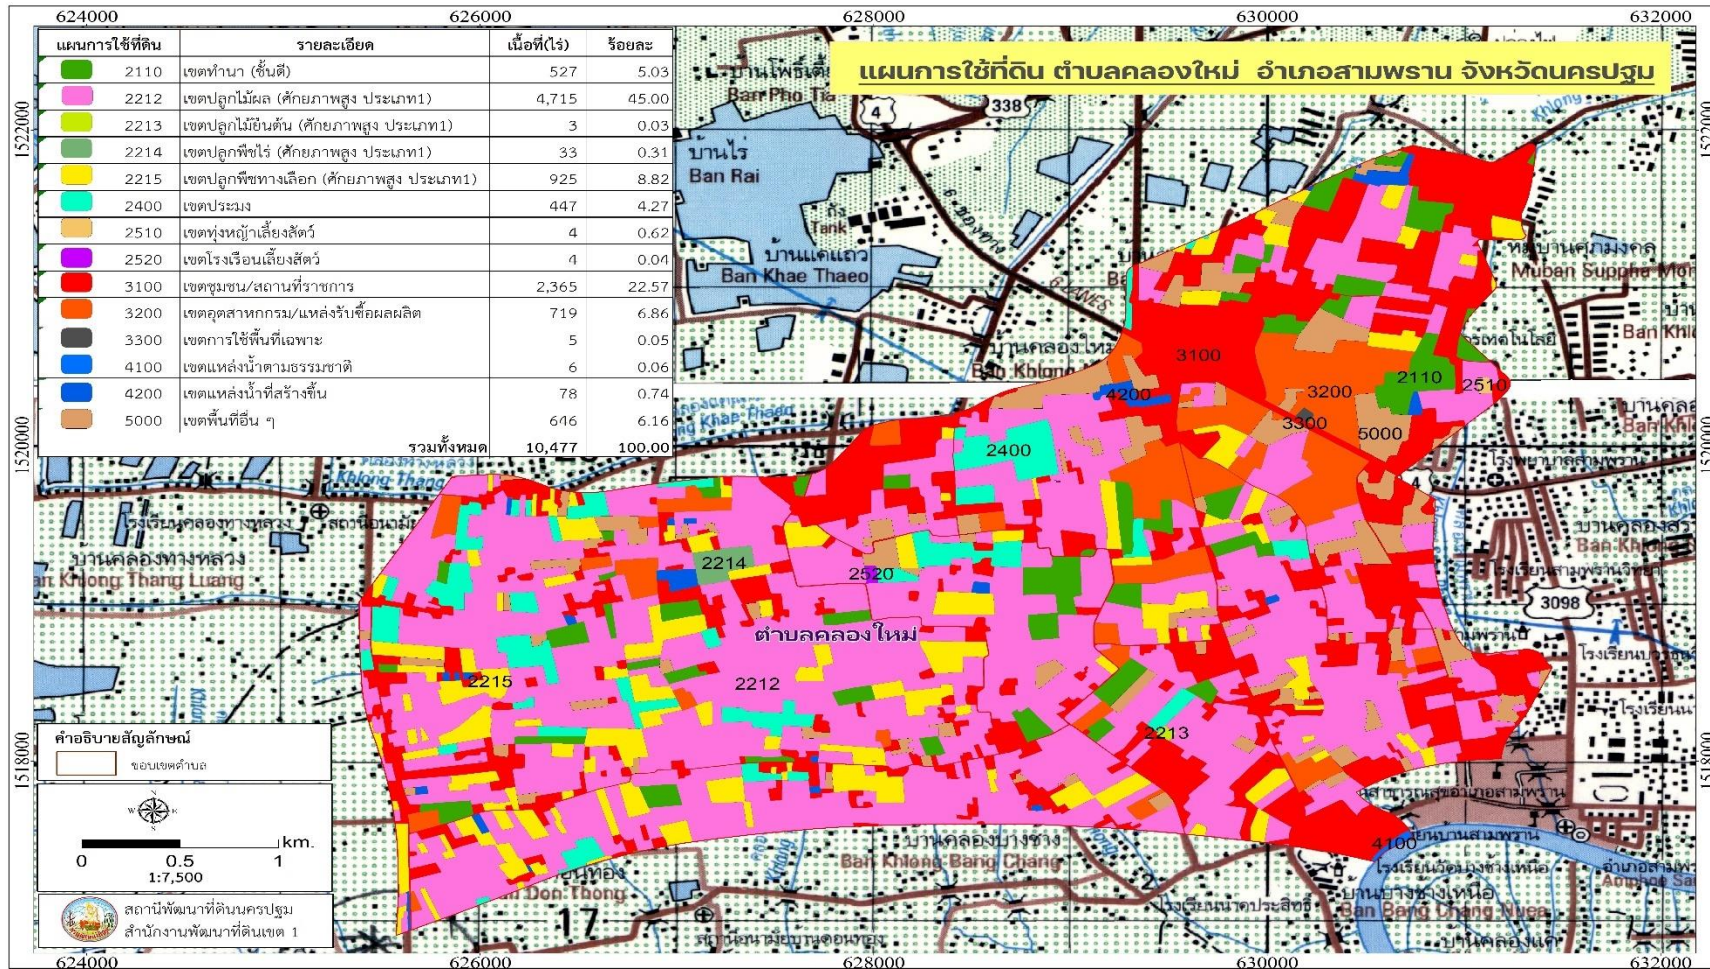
624000 626000 628000 630000 632000

แผนการใช้ที่ดิน ตำบลคลองใหม่ อำเภอสามพราน จังหวัดนครปฐม

| แผนการใช้ที่ดิน | รายละเอียด | เนื้อที่(ไร่) | ร้อยละ |
|---|---|---|---|
| 2110 | เขตทำนา (ชั้นดี) | 527 | 5.03 |
| 2212 | เขตปลูกไม้ผล (ศักยภาพสูง ประเภท1) | 4,715 | 45.00 |
| 2213 | เขตปลูกไม้ยืนต้น (ศักยภาพสูง ประเภท1) | 3 | 0.03 |
| 2214 | เขตปลูกพืชไร่ (ศักยภาพสูง ประเภท1) | 33 | 0.31 |
| 2215 | เขตปลูกพืชทางเลือก (ศักยภาพสูง ประเภท1) | 925 | 8.82 |
| 2400 | เขตประมง | 447 | 4.27 |
| 2510 | เขตทุ่งหญ้าเลี้ยงสัตว์ | 4 | 0.62 |
| 2520 | เขตโรงเรือนเลี้ยงสัตว์ | 4 | 0.04 |
| 3100 | เขตชุมชน/สถานที่ราชการ | 2,365 | 22.57 |
| 3200 | เขตอุตสาหกรรม/แหล่งรับซื้อผลผลิต | 719 | 6.86 |
| 3300 | เขตการใช้พื้นที่เฉพาะ | 5 | 0.05 |
| 4100 | เขตแหล่งน้ำตามธรรมชาติ | 6 | 0.06 |
| 4200 | เขตแหล่งน้ำที่สร้างขึ้น | 78 | 0.74 |
| 5000 | เขตพื้นที่อื่น ๆ | 646 | 6.16 |
| | รวมทั้งหมด | 10,477 | 100.00 |

1522000 1520000 1518000

บ้านโพธิ์เตี้ย Ban Pho Tia 338 4 บ้านไร่ Ban Rai Tank บ้านแคแถว Ban Khae Thaeo หมู่บ้านศุภมงคล Muban Suppha Mon บ้านคลองใหม่ Ban Khlong Ban Khl Khlong Thang โรงเรียนคลองทางหลวง บ้านคลองทางหลวง Ban Khlong Thang Luang บ้านคลองสาม Ban Khl โรงเรียนสามพรานวิทยา 3098 โรงเรียน บ้านคลองบางช้าง Ban Khlong Bang Chang Don Thong 17 บ้านบางช้างเหนือ Ban Bang Chang Nuea โรงเรียนบ้านสามพราน อำเภอสามพราน Amphoe Sam

3100 4200 3200 2110 2510 3300 5000 2400 2214 2520 ตำบลคลองใหม่ 2215 2212 2213 4100

คำอธิบายสัญลักษณ์
ขอบเขตตำบล

km.
0 0.5 1
1:7,500

สถานีพัฒนาที่ดินนครปฐม
สำนักงานพัฒนาที่ดินเขต 1